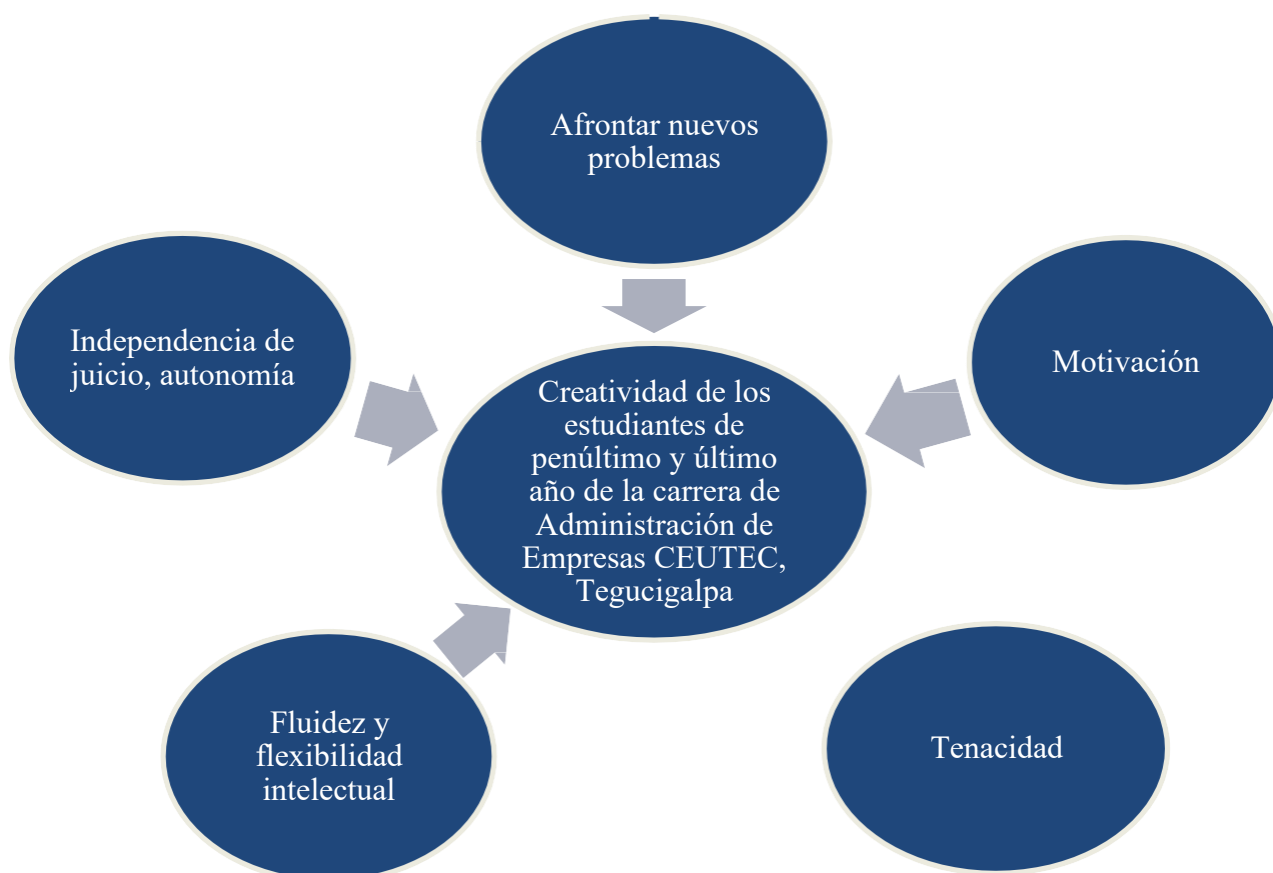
Afrontar nuevos problemas

Independencia de juicio, autonomía

Creatividad de los estudiantes de penúltimo y último año de la carrera de Administración de Empresas CEUTEC, Tegucigalpa

Motivación

Fluidez y flexibilidad intelectual

Tenacidad